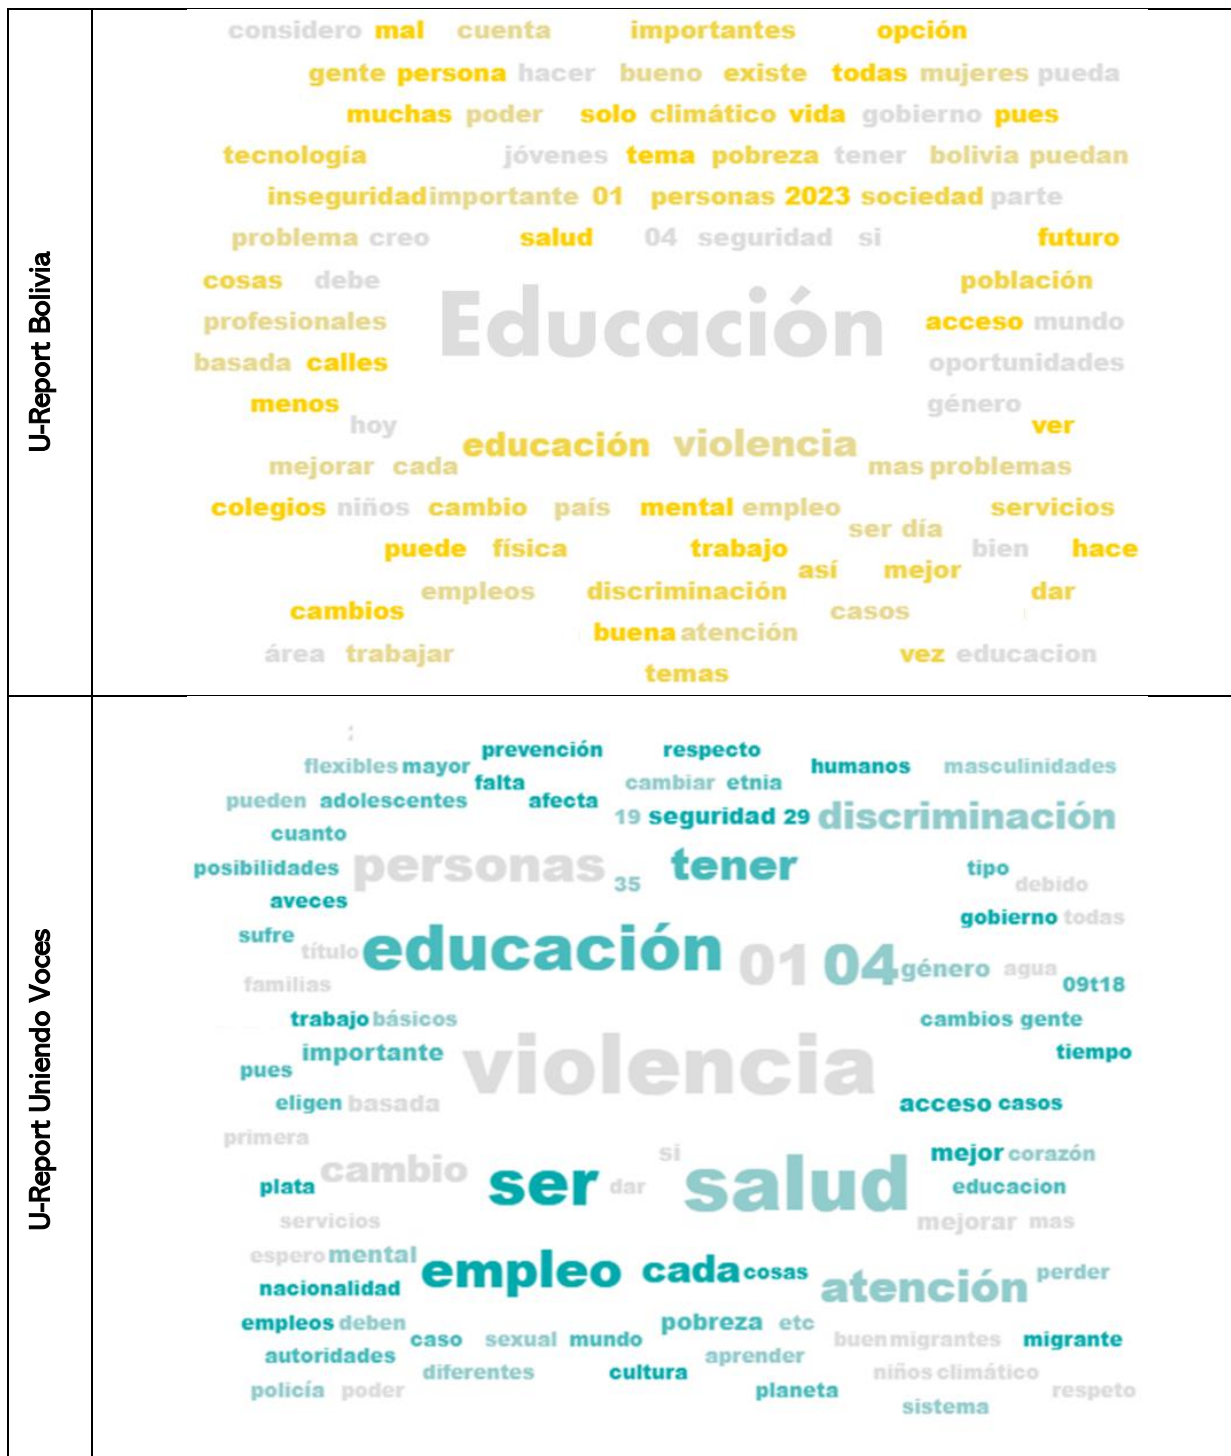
| U-Report Bolivia | considero mal cuenta importantes opción gente persona hacer bueno existe todas mujeres pueda muchas poder solo climático vida gobierno pues tecnología jóvenes tema pobreza tener bolivia puedan inseguridad importante 01 personas 2023 sociedad parte problema creo salud 04 seguridad si futuro cosas debe población profesionales Educación acceso mundo basada calles oportunidades menos género hoy ver mejorar cada educación violencia mas problemas colegios niños cambio país mental empleo servicios ser día puede física trabajo bien hace así mejor empleos discriminación dar cambios casos buena atención área trabajar vez educacion temas |
|---|---|
| U-Report Uniendo Voces | flexibles mayor prevención respecto humanos masculinidades falta cambiar etnia pueden adolescentes afecta 19 seguridad 29 discriminación cuanto posibilidades personas 35 tener tipo debido aveces gobierno todas sufre título educación 01 04 género agua familias 09t18 trabajo básicos cambios gente importante tiempo pues violencia eligen basada acceso casos primera si mejor corazón plata cambio ser dar salud educacion servicios mejorar mas espero mental nacionalidad empleo cada cosas atención perder empleos deben pobreza etc caso sexual mundo buen migrantes migrante autoridades aprender diferentes cultura niños climático policía poder planeta respeto sistema |